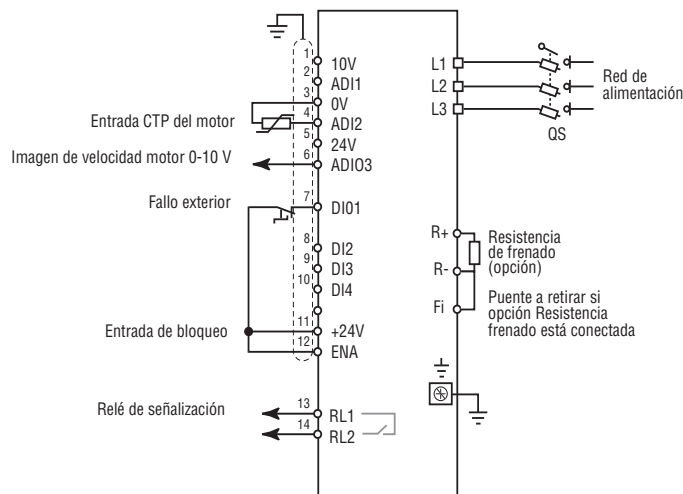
1 10V
2 ADI1
3 0V
Entrada CTP del motor
4 ADI2
5 24V
Imagen de velocidad motor 0-10 V
6 ADIO3
Fallo exterior
7 DI01
8 DI2
9 DI3
10 DI4
Entrada de bloqueo
11 +24V
12 ENA
Relé de señalización
13 RL1
14 RL2

L1
L2
L3
Red de alimentación
QS
R+
Resistencia de frenado (opción)
R-
Fi
Puente a retirar si opción Resistencia frenado está conectada